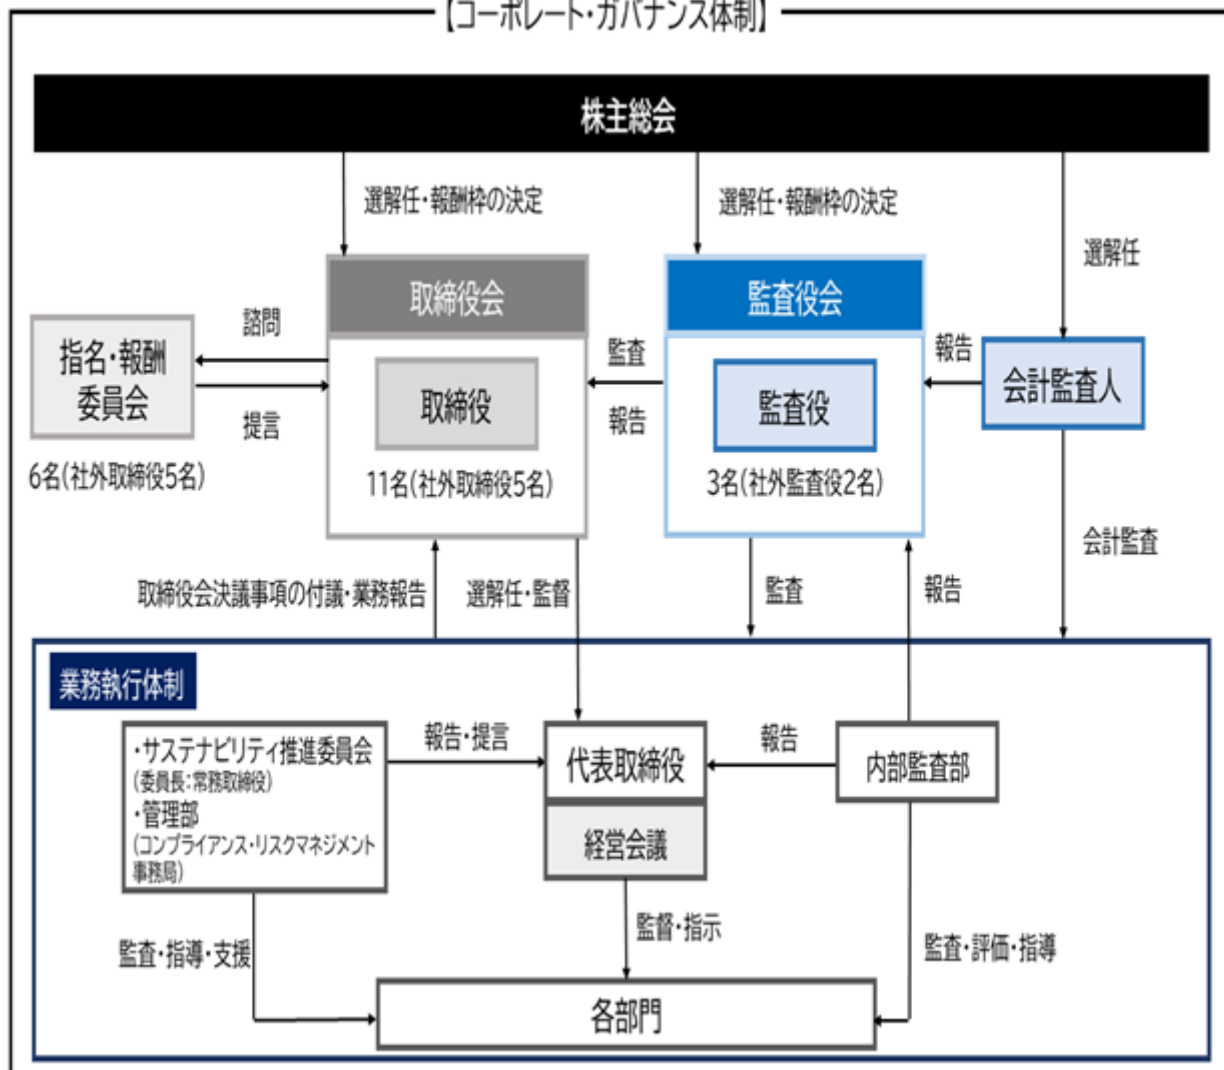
【コーポレート・ガバナンス体制】

株主総会

選解任・報酬枠の決定

選解任・報酬枠の決定

選解任

取締役会

取締役

11名(社外取締役5名)

監査役会

監査役

3名(社外監査役2名)

諮問

指名・報酬委員会

提言

6名(社外取締役5名)

監査

報告

報告

会計監査人

会計監査

取締役会決議事項の付議・業務報告

選解任・監督

監査

報告

業務執行体制

・サステナビリティ推進委員会
(委員長:常務取締役)
・管理部
(コンプライアンス・リスクマネジメント事務局)

報告・提言

代表取締役

経営会議

報告

内部監査部

監査・指導・支援

監督・指示

監査・評価・指導

各部門